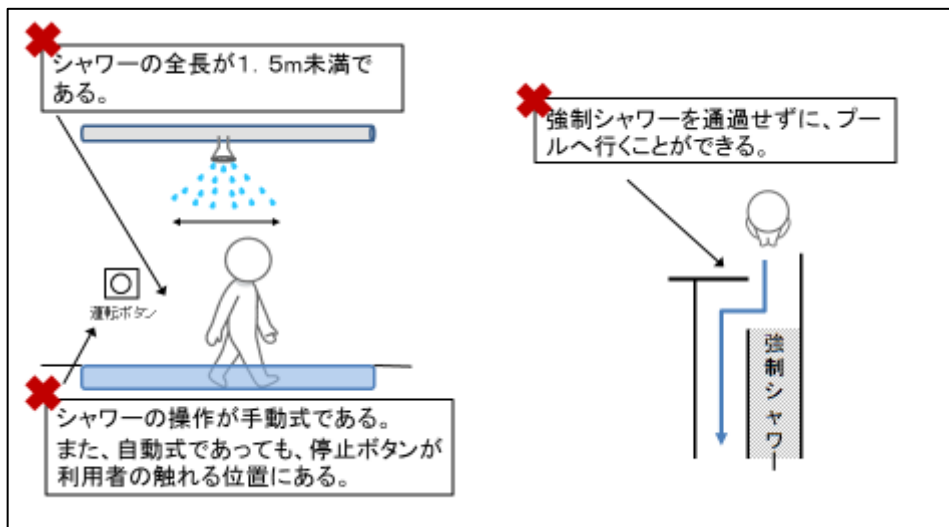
シャワーの全長が1．5m未満である。

運転ボタン

シャワーの操作が手動式である。
また、自動式であっても、停止ボタンが利用者の触れる位置にある。

強制シャワーを通過せずに、プールへ行くことができる。

強制シャワー